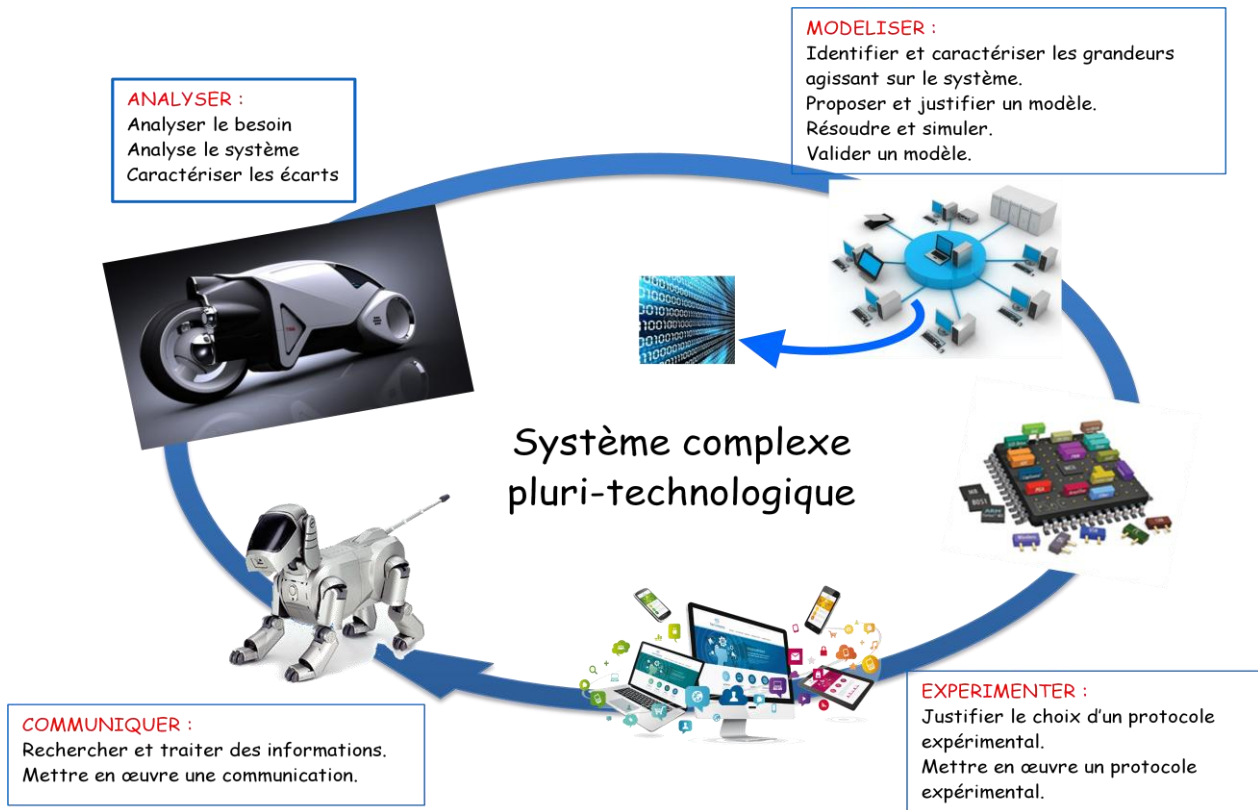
MODELISER :
Identifier et caractériser les grandeurs agissant sur le système.
Proposer et justifier un modèle.
Résoudre et simuler.
Valider un modèle.

ANALYSER :
Analyser le besoin
Analyse le système
Caractériser les écarts

Système complexe pluri-technologique

COMMUNIQUER :
Rechercher et traiter des informations.
Mettre en œuvre une communication.

EXPERIMENTER :
Justifier le choix d'un protocole expérimental.
Mettre en œuvre un protocole expérimental.